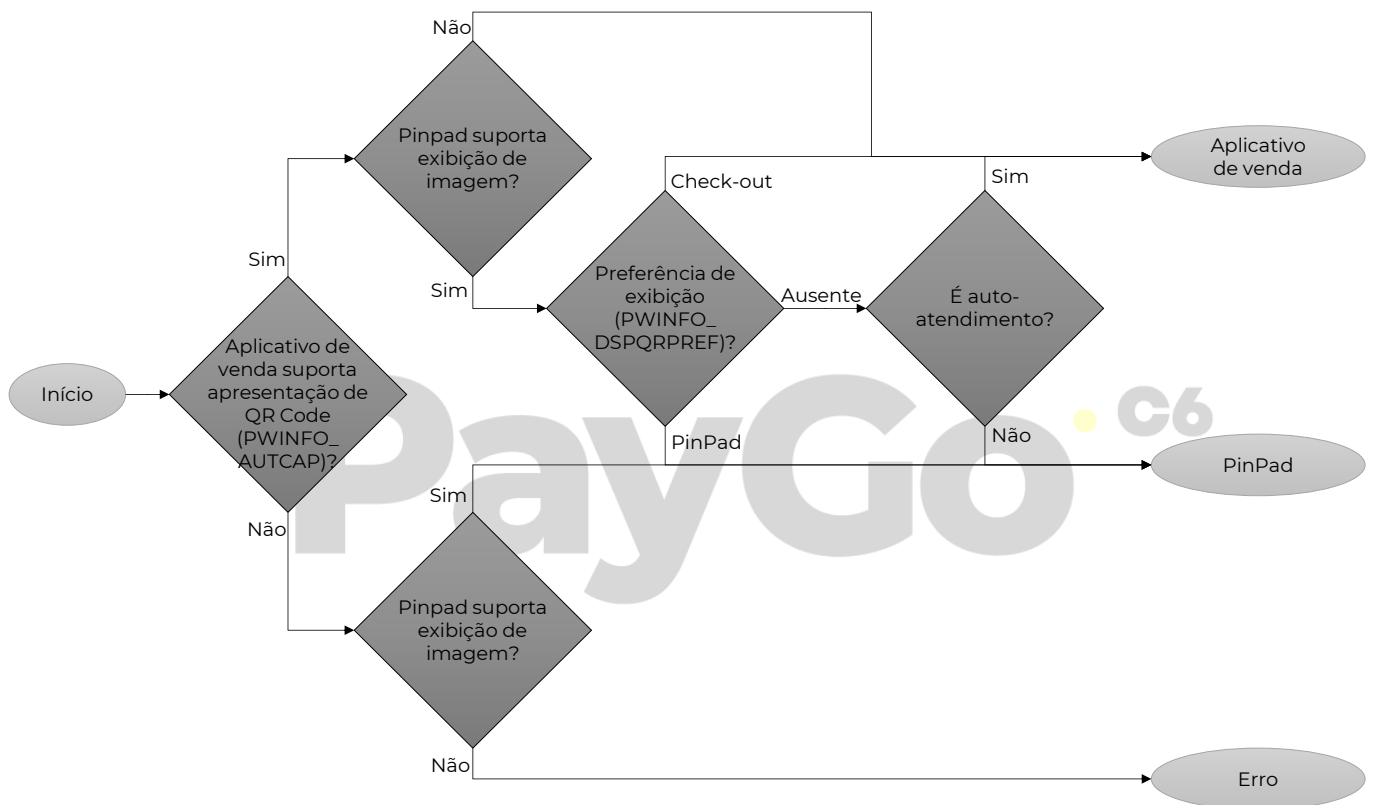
Início

Aplicativo de venda suporta apresentação de QR Code (PWINFO_ AUTCAP)?

Sim

Não

Pinpad suporta exibição de imagem?

Não

Sim

Preferência de exibição (PWINFO_ DSPQRPREF)?

Check-out

Ausente

PinPad

É auto-atendimento?

Sim

Não

Aplicativo de venda

PinPad

Pinpad suporta exibição de imagem?

Sim

Não

Erro

PayGo C6